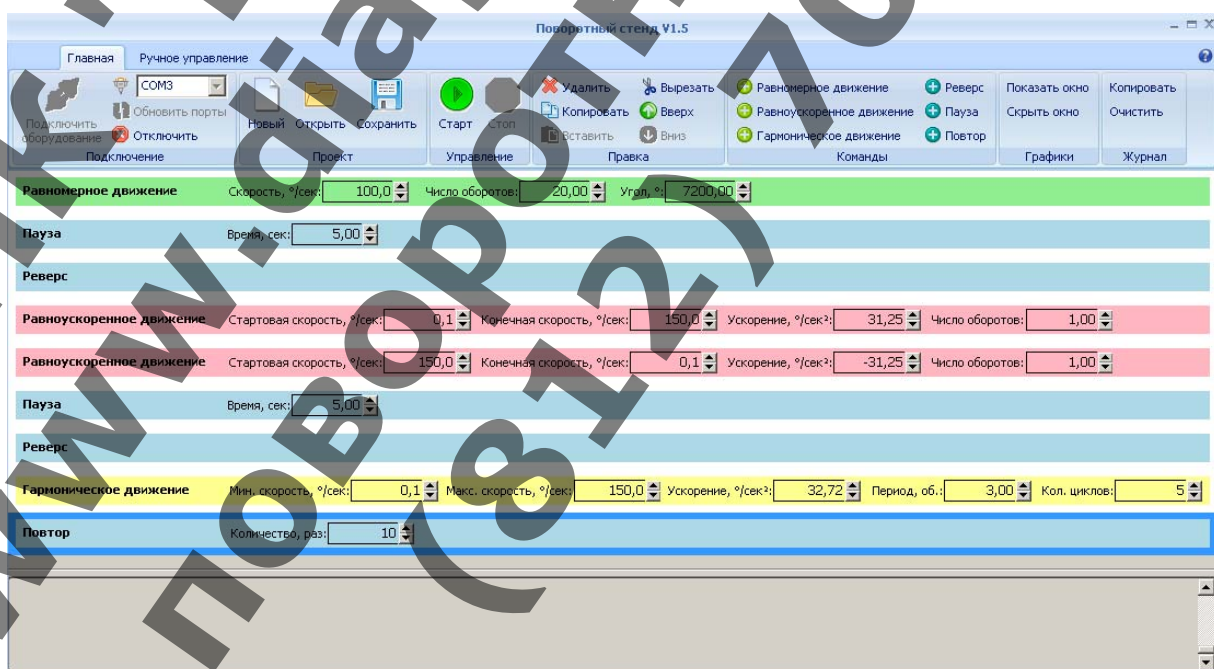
Поворотный стенд V1.5

Главная | Ручное управление

Подключить оборудование | COM3 | Обновить порты | Отключить
Подключение

Новый | Открыть | Сохранить
Проект

Старт | Стоп
Управление

Удалить | Вырезать | Копировать | Вверх | Вставить | Вниз
Правка

Равномерное движение | Реверс | Равноускоренное движение | Пауза | Гармоническое движение | Повтор
Команды

Показать окно | Скрыть окно
Графики

Копировать | Очистить
Журнал

Равномерное движение | Скорость, °/сек: 100,0 | Число оборотов: 20,00 | Угол, °: 7200,00

Пауза | Время, сек: 5,00

Реверс

Равноускоренное движение | Стартовая скорость, °/сек: 0,1 | Конечная скорость, °/сек: 150,0 | Ускорение, °/сек²: 31,25 | Число оборотов: 1,00

Равноускоренное движение | Стартовая скорость, °/сек: 150,0 | Конечная скорость, °/сек: 0,1 | Ускорение, °/сек²: -31,25 | Число оборотов: 1,00

Пауза | Время, сек: 5,00

Реверс

Гармоническое движение | Мин. скорость, °/сек: 0,1 | Макс. скорость, °/сек: 150,0 | Ускорение, °/сек²: 32,72 | Период, об.: 3,00 | Кол. циклов: 5

Повтор | Количество, раз: 10

www.diaprom.ru поворотный (812) 70